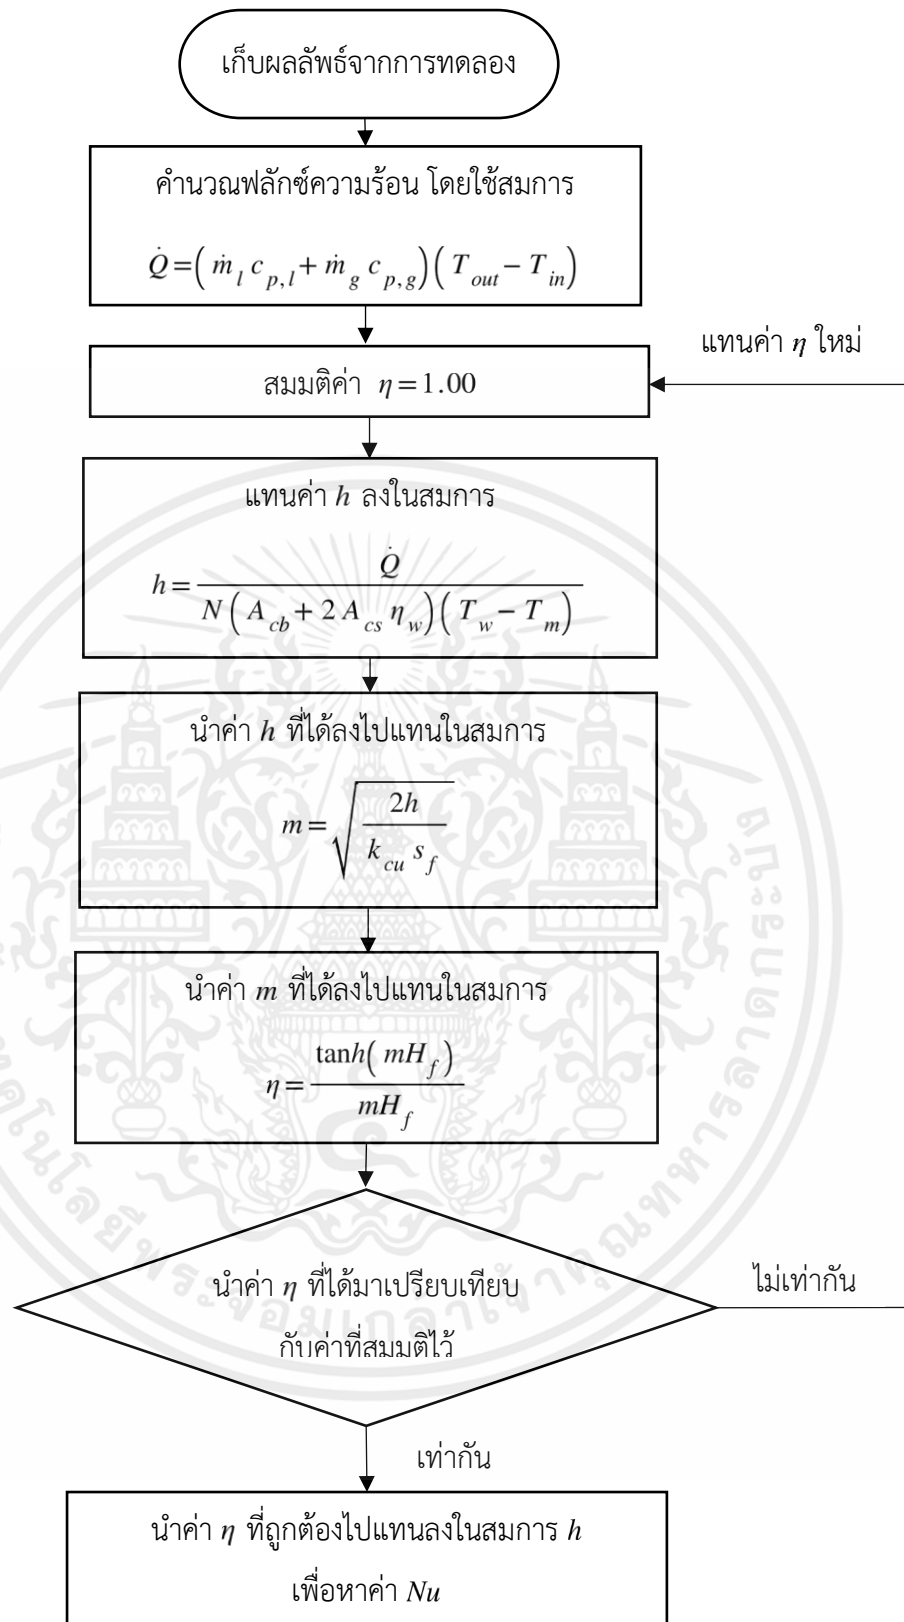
เก็บผลลัพธ์จากการทดลอง

คำนวณฟลักซ์ความร้อน โดยใช้สมการ

$\dot{Q}=\left(\dot{m}_l c_{p,l}+\dot{m}_g c_{p,g}\right)\left(T_{out}-T_{in}\right)$

แทนค่า $\eta$ ใหม่

สมมติค่า $\eta=1.00$

แทนค่า $h$ ลงในสมการ

$h=\frac{\dot{Q}}{N\left(A_{cb}+2A_{cs}\eta_w\right)\left(T_w-T_m\right)}$

นำค่า $h$ ที่ได้ลงไปแทนในสมการ

$m=\sqrt{\frac{2h}{k_{cu}s_f}}$

นำค่า $m$ ที่ได้ลงไปแทนในสมการ

$\eta=\frac{\tanh(mH_f)}{mH_f}$

นำค่า $\eta$ ที่ได้มาเปรียบเทียบกับค่าที่สมมติไว้

ไม่เท่ากัน

เท่ากัน

นำค่า $\eta$ ที่ถูกต้องไปแทนลงในสมการ $h$ เพื่อหาค่า $Nu$